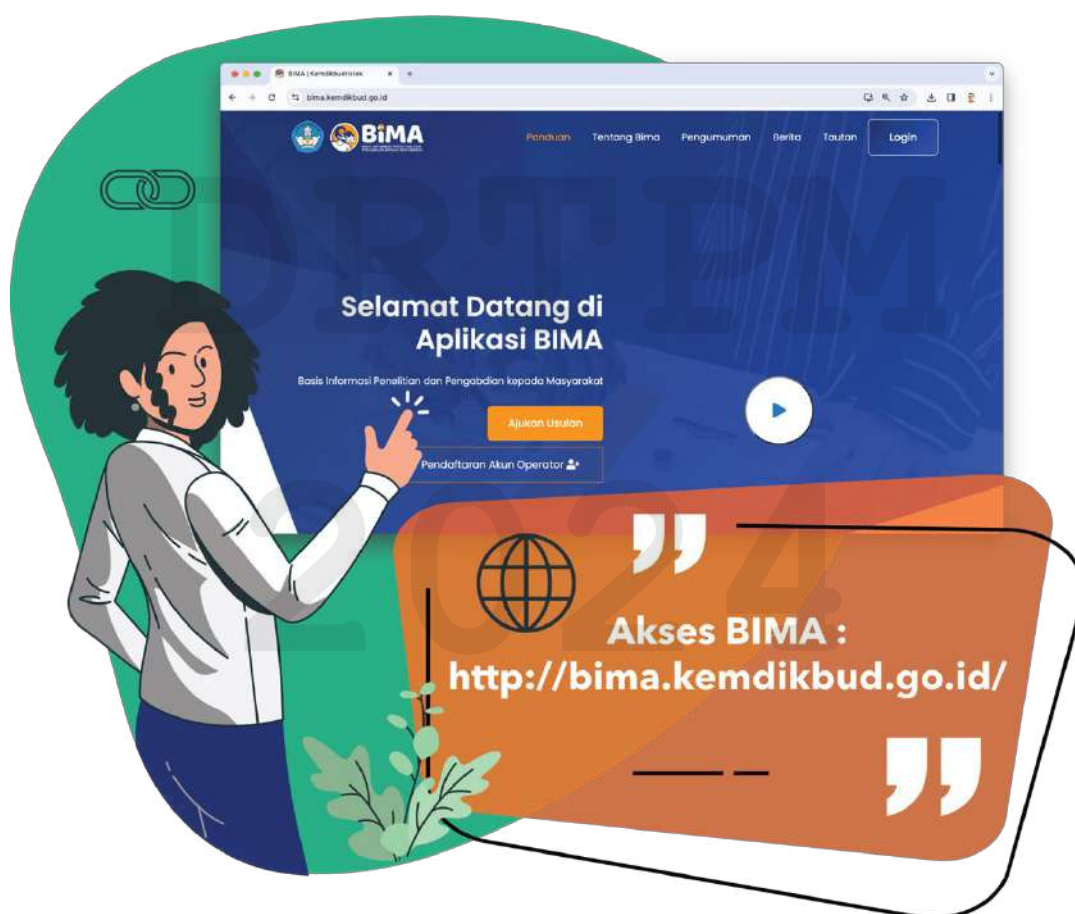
BIMA | Kemdikbudristek

bima.kemdikbud.go.id

BIMA

Panduan Tentang Bima Pengumuman Berita Tautan Login

Selamat Datang di Aplikasi BIMA

Basis Informasi Penelitian dan Pengabdian kepada Masyarakat

Ajukan Usulan

Pendaftaran Akun Operator

DRTPM 2024

Akses BIMA :
http://bima.kemdikbud.go.id/